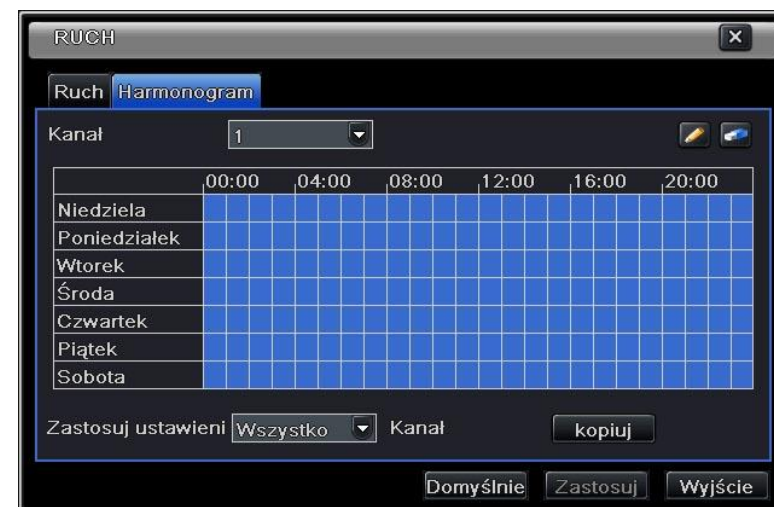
RUCH

Ruch Harmonogram

Kanał 1

| | 00:00 | 04:00 | 08:00 | 12:00 | 16:00 | 20:00 |
|---|---|---|---|---|---|---|
| Niedziela | | | | | | |
| Poniedziałek | | | | | | |
| Wtorek | | | | | | |
| Środa | | | | | | |
| Czwartek | | | | | | |
| Piątek | | | | | | |
| Sobota | | | | | | |

Zastosuj ustawieni Wszystko Kanał kopiuj

Domyślnie Zastosuj Wyjście